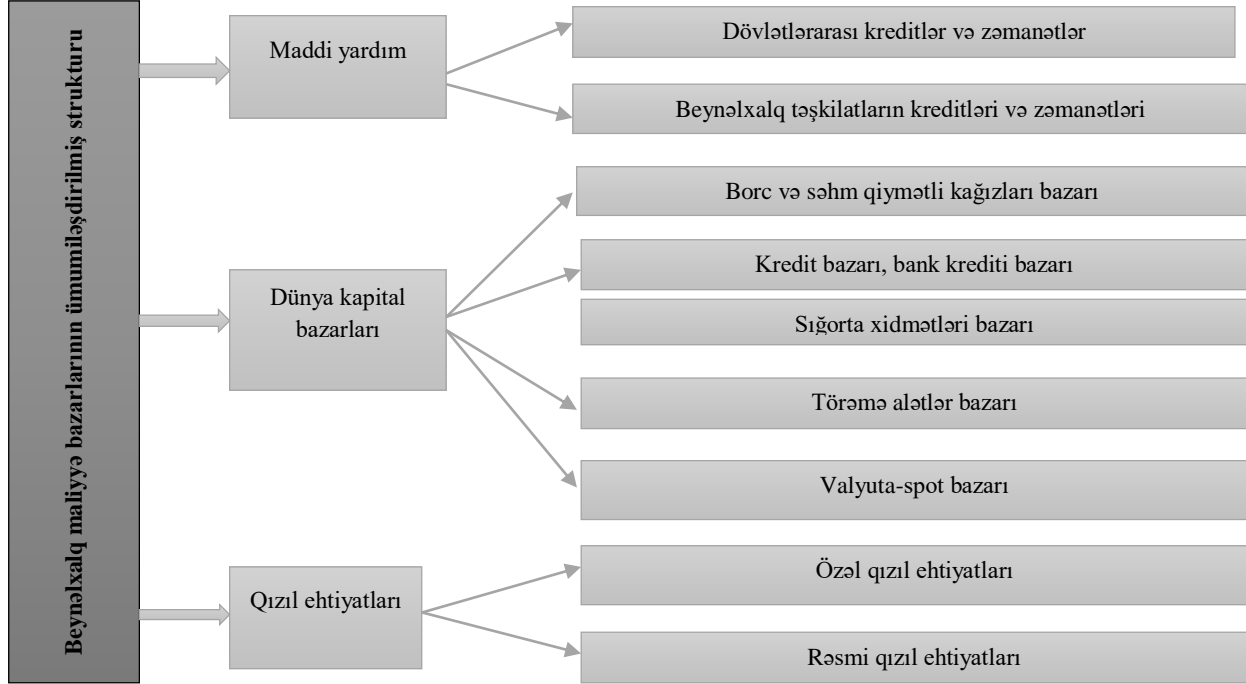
Beynəlxalq maliyyə bazarlarının ümumiləşdirilmiş strukturu

Maddi yardım

Dövlətlərarası kreditlər və zəmanətlər

Beynəlxalq təşkilatların kreditləri və zəmanətləri

Dünya kapital bazarları

Borc və səhm qiymətli kağızları bazarı

Kredit bazarı, bank krediti bazarı

Sığorta xidmətləri bazarı

Törəmə alətlər bazarı

Valyuta-spot bazarı

Qızıl ehtiyatları

Özəl qızıl ehtiyatları

Rəsmi qızıl ehtiyatları